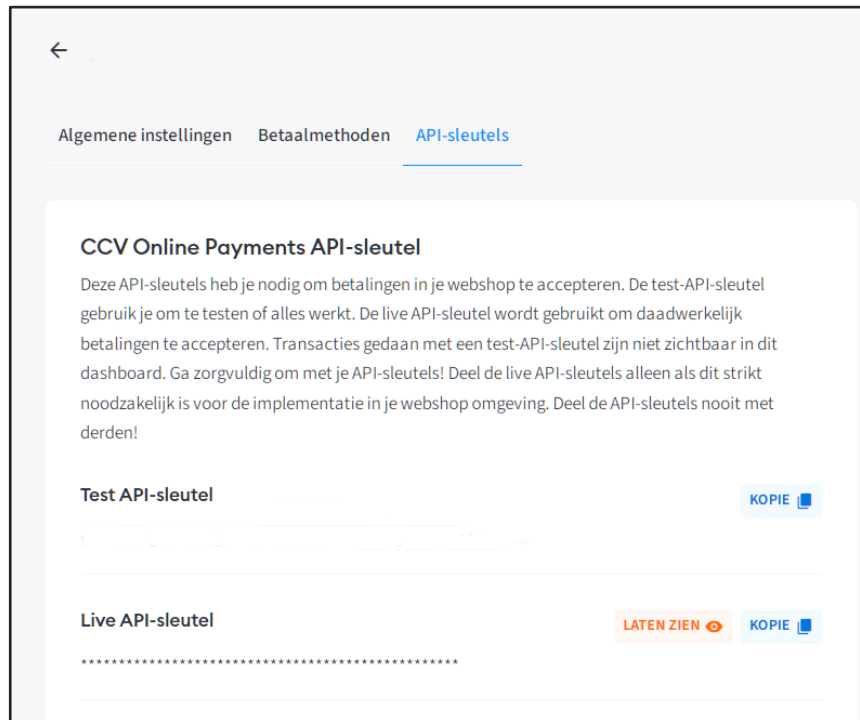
←

Algemene instellingen Betaalmethoden API-sleutels

CCV Online Payments API-sleutel

Deze API-sleutels heb je nodig om betalingen in je webshop te accepteren. De test-API-sleutel gebruik je om te testen of alles werkt. De live API-sleutel wordt gebruikt om daadwerkelijk betalingen te accepteren. Transacties gedaan met een test-API-sleutel zijn niet zichtbaar in dit dashboard. Ga zorgvuldig om met je API-sleutels! Deel de live API-sleutels alleen als dit strikt noodzakelijk is voor de implementatie in je webshop omgeving. Deel de API-sleutels nooit met derden!

Test API-sleutel

KOPIE

Live API-sleutel

LATEN ZIEN KOPIE

************************************************